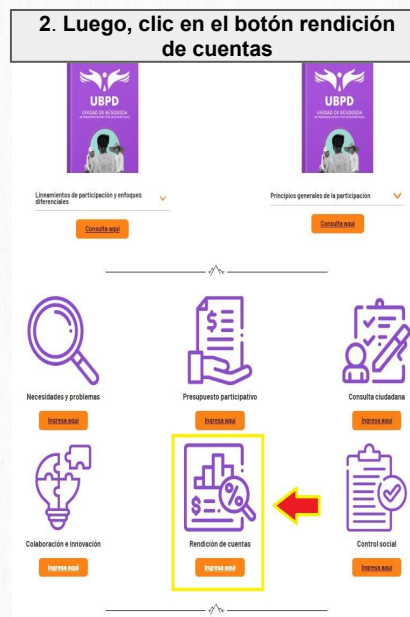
2. Luego, clic en el botón rendición de cuentas

UBPD
UNIDAD DE BÚSQUEDA
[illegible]

UBPD
UNIDAD DE BÚSQUEDA
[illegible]

Lineamientos de participación y enfoques diferenciales

Consulte aquí

Principios generales de la participación

Consulte aquí

Necesidades y problemas

Ingresa aquí

Presupuesto participativo

Ingresa aquí

Consulta ciudadana

Ingresa aquí

Colaboración e innovación

Ingresa aquí

Rendición de cuentas

Ingresa aquí

Control social

Ingresa aquí